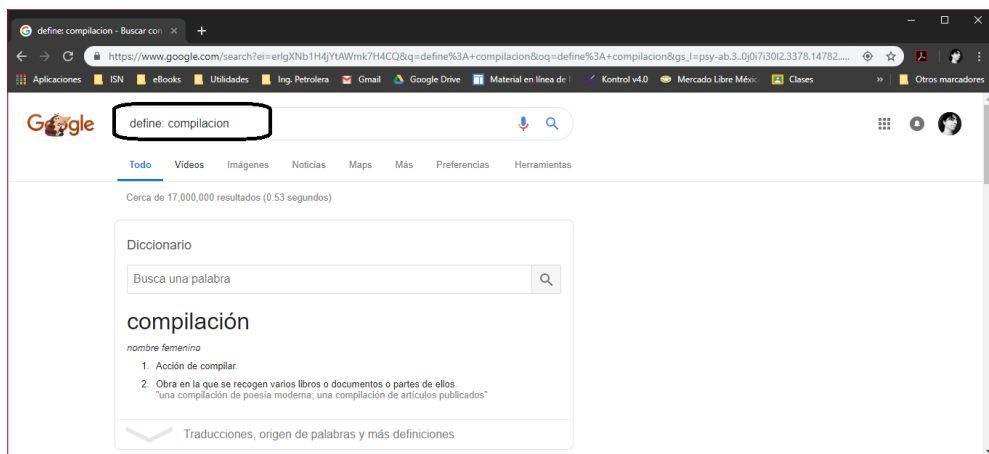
define: compilacion - Buscar con ×
+
https://www.google.com/search?ei=erlgXNb1H4jYtAWmk7H4CQ&q=define%3A+compilacion&oq=define%3A+compilacion&gs_l=psy-ab.3..0j0i7i30l2.3378.14782.....
Aplicaciones ISN eBooks Utilidades Ing. Petrolera Gmail Google Drive Material en línea de Kontrol v4.0 Mercado Libre México Clases » Otros marcadores

Google
define: compilacion

Todo Videos Imágenes Noticias Maps Más Preferencias Herramientas

Cerca de 17,000,000 resultados (0.53 segundos)

Diccionario

Busca una palabra

compilación

nombre femenino

1. Acción de compilar.
2. Obra en la que se recogen varios libros o documentos o partes de ellos.
"una compilación de poesía moderna; una compilación de artículos publicados"

Traducciones, origen de palabras y más definiciones